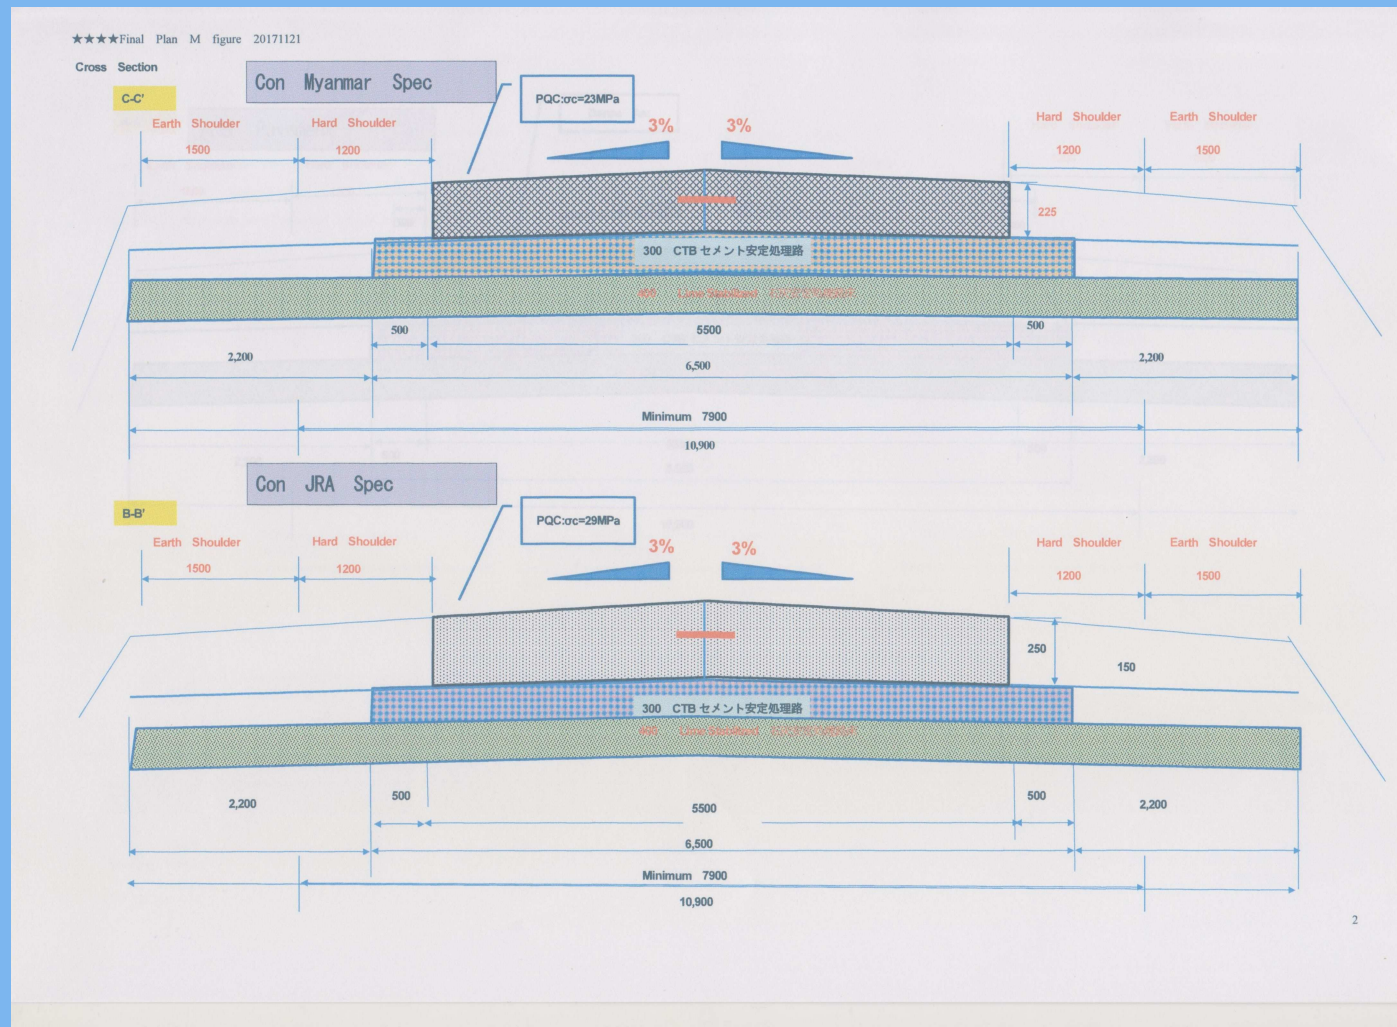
★★★★Final Plan M figure 20171121

Cross Section

C-C'

Con Myanmar Spec

PQC:σc=23MPa

3% 3%

Earth Shoulder Hard Shoulder

1500 1200

Hard Shoulder Earth Shoulder

1200 1500

225

300 CTB セメント安定処理路

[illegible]

500 5500 500

2,200 6,500 2,200

Minimum 7900

10,900

B-B'

Con JRA Spec

PQC:σc=29MPa

3% 3%

Earth Shoulder Hard Shoulder

1500 1200

Hard Shoulder Earth Shoulder

1200 1500

250

150

300 CTB セメント安定処理路

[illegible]

500 500

2,200 5500 2,200

6,500

Minimum 7900

10,900

2